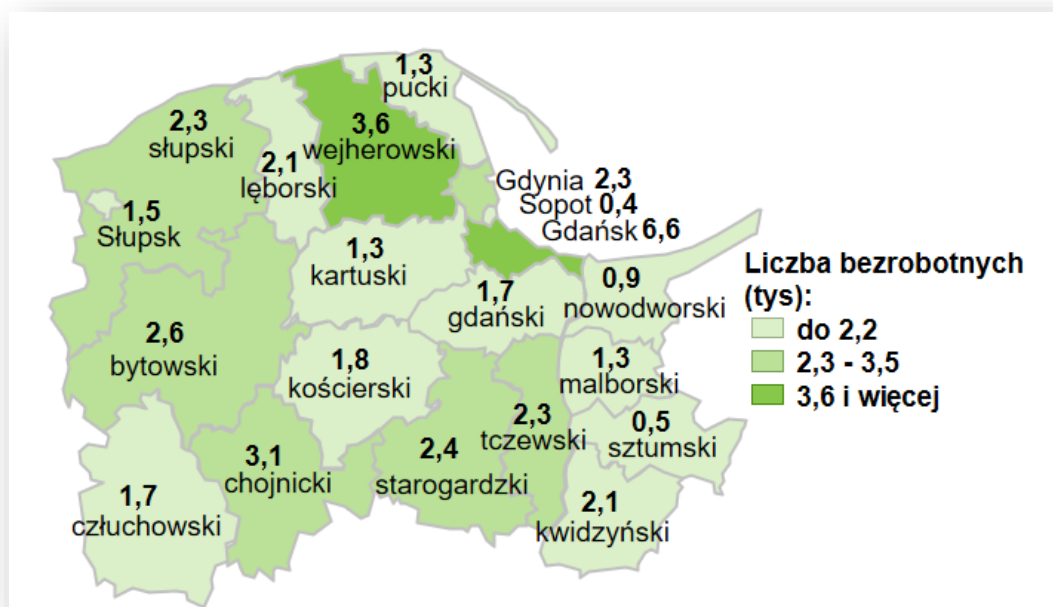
1,3
pucki

2,3
słupski

2,1
lęborski

3,6
wejherowski

Gdynia 2,3
Sopot 0,4
Gdańsk 6,6

1,5
Słupsk

1,3
kartuski

1,7
gdański

0,9
nowodworski

2,6
bytowski

1,8
kościerski

1,3
malborski

2,3
tczewski

0,5
sztumski

3,1
chojnicki

2,4
starogardzki

1,7
człuchowski

2,1
kwidzyński

Liczba bezrobotnych (tys):
do 2,2
2,3 - 3,5
3,6 i więcej